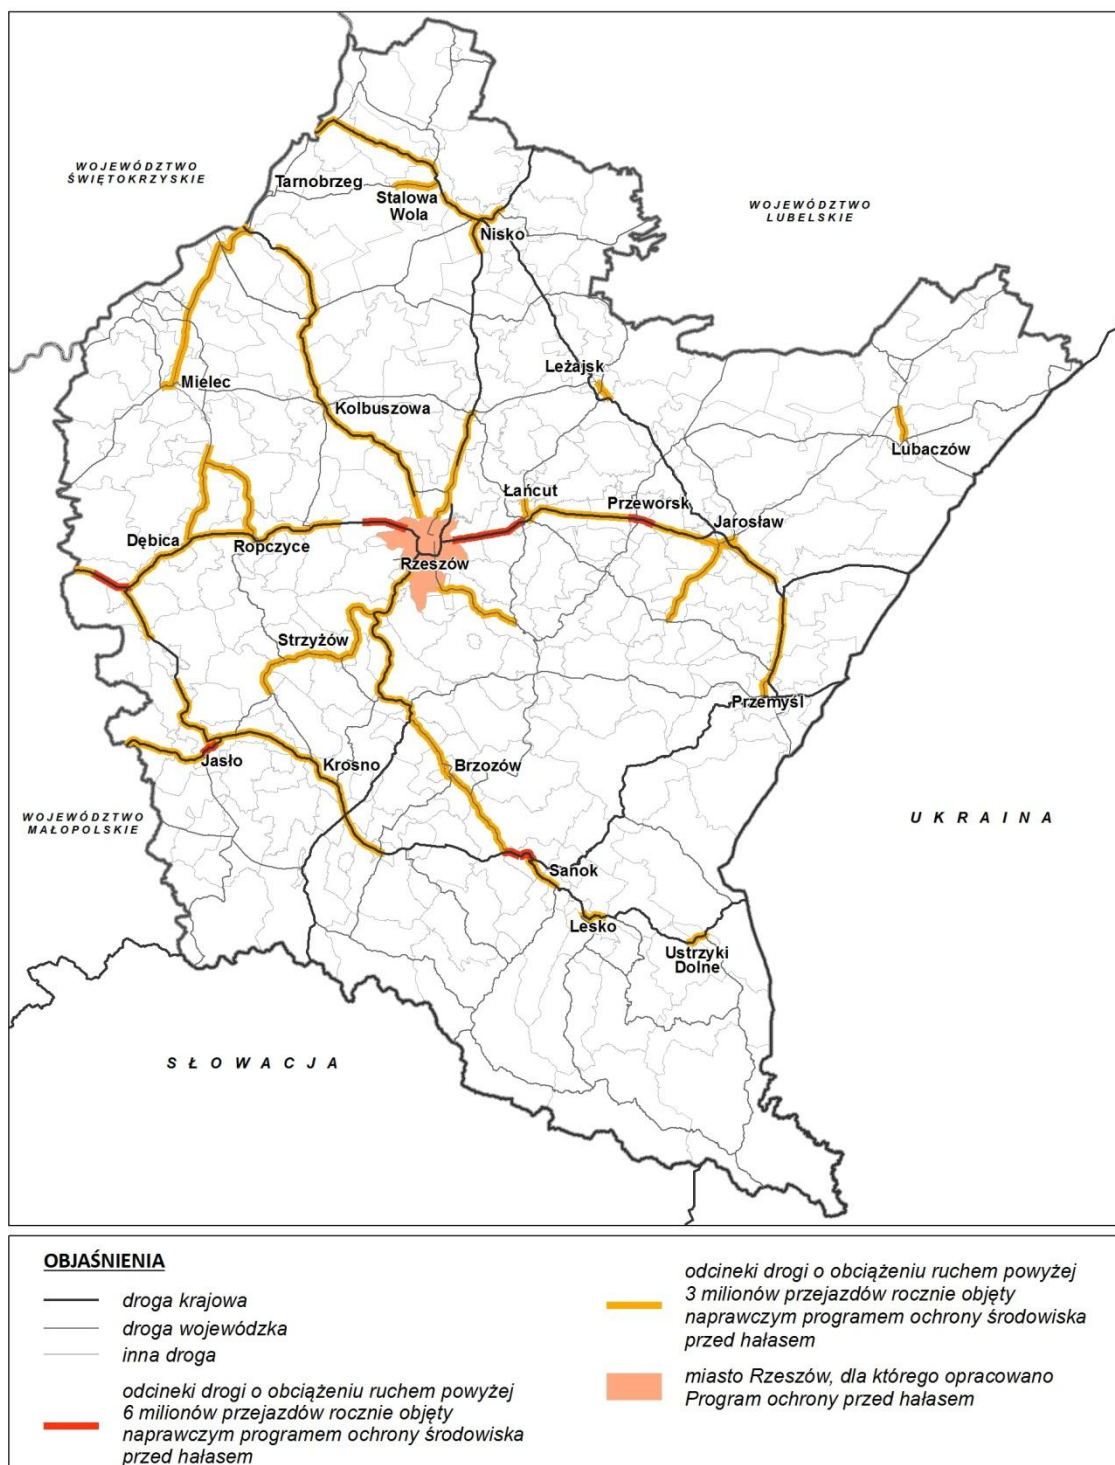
WOJEWÓDZTWO ŚWIĘTOKRZYSKIE

WOJEWÓDZTWO LUBELSKIE

Tarnobrzeg

Stalowa Wola

Nisko

Mielec

Leżajsk

Kolbuszowa

Lubaczów

Łańcut

Przeworsk

Jarosław

Dębica

Ropczyce

Rzeszów

Strzyżów

Przemyśl

Jasło

Krosno

Brzozów

WOJEWÓDZTWO MAŁOPOLSKIE

UKRAINA

Sanok

Lesko

Ustrzyki Dolne

SŁOWACJA

OBJAŚNIENIA

droga krajowa

droga wojewódzka

inna droga

odcineki drogi o obciążeniu ruchem powyżej 6 milionów przejazdów rocznie objęty naprawczym programem ochrony środowiska przed hałasem

odcineki drogi o obciążeniu ruchem powyżej 3 milionów przejazdów rocznie objęty naprawczym programem ochrony środowiska przed hałasem

miasto Rzeszów, dla którego opracowano Program ochrony przed hałasem